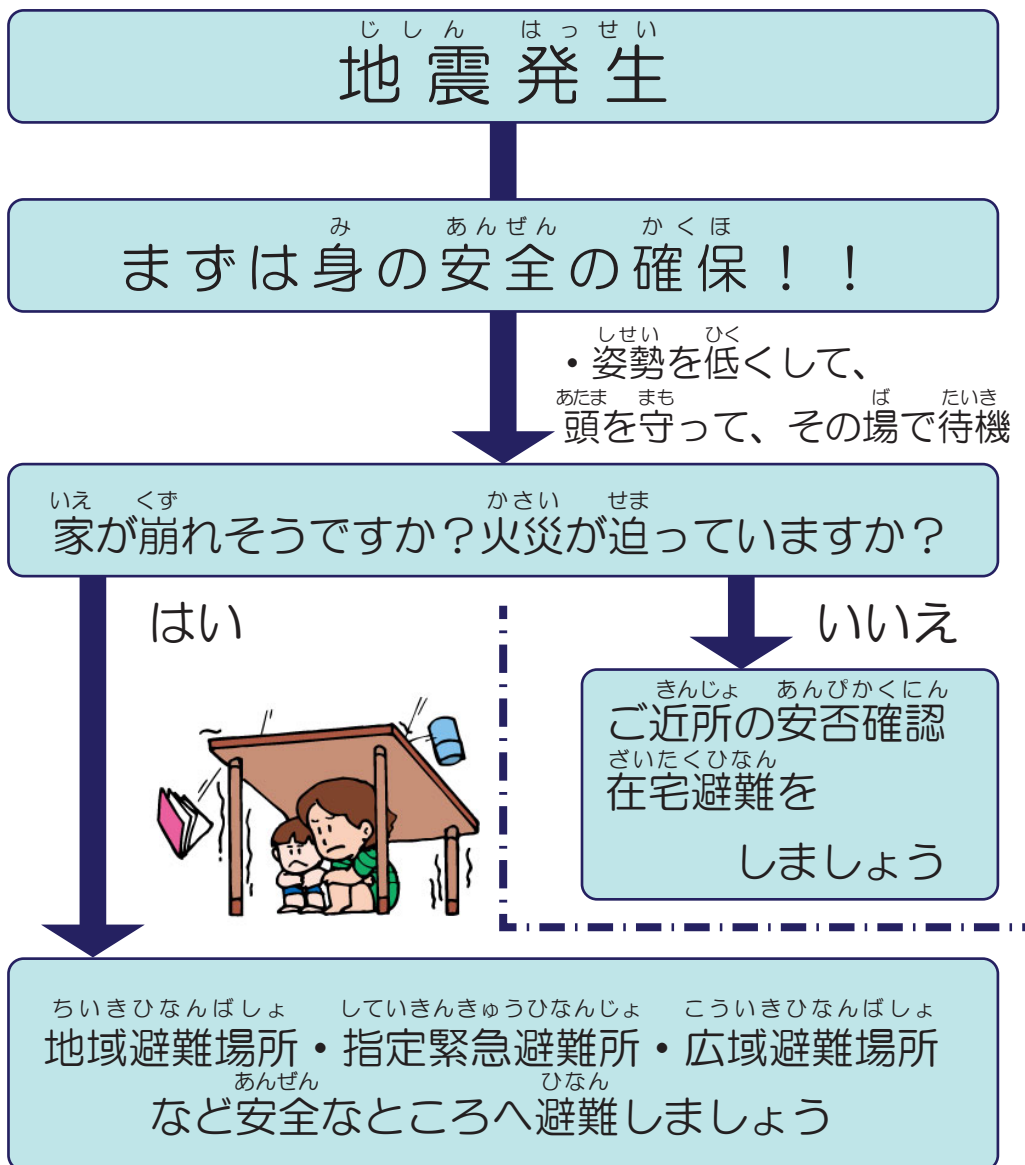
じしん　はっせい
地震発生

み　あんぜん　かくほ
まずは身の安全の確保！！

しせい　ひく
・姿勢を低くして、
あたま　まも　ば　たいき
頭を守って、その場で待機

いえ　くず　かさい　せま
家が崩れそうですか？火災が迫っていますか？

はい

いいえ

きんじょ　あんぴかくにん
ご近所の安否確認
ざいたくひなん
在宅避難を
しましょう

ちいきひなんばしょ　していきんきゅうひなんじょ　こういきひなんばしょ
地域避難場所・指定緊急避難所・広域避難場所
あんぜん　ひなん
など安全なところへ避難しましょう